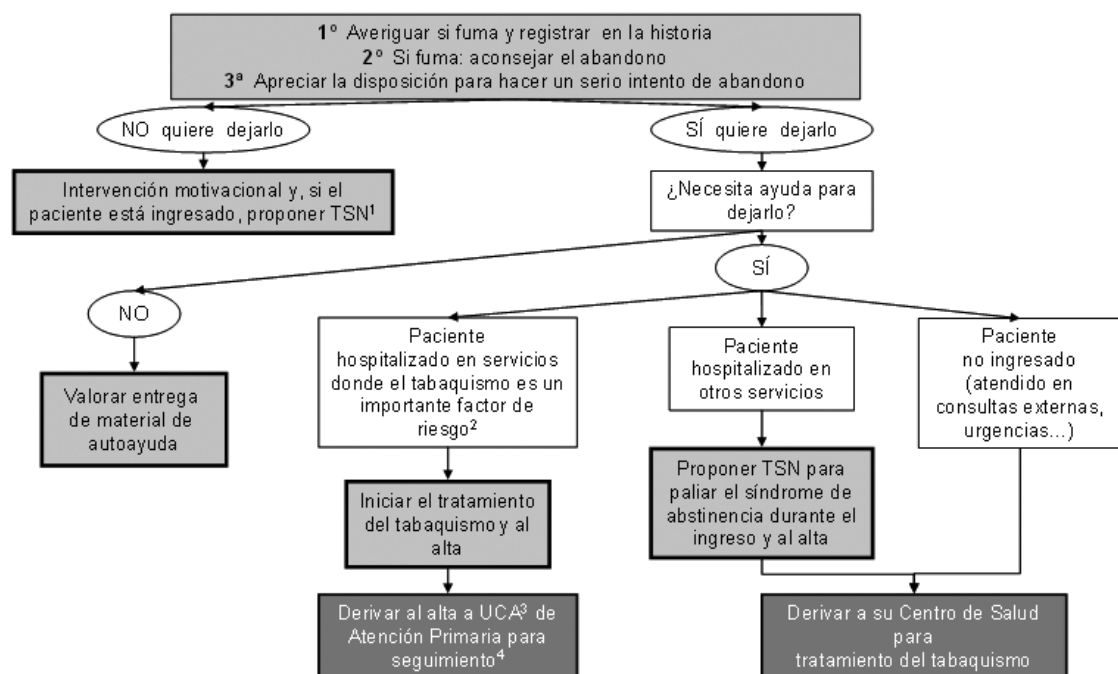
**1º** Averiguar si fuma y registrar en la historia
**2º** Si fuma: aconsejar el abandono
**3ª** Apreciar la disposición para hacer un serio intento de abandono

NO quiere dejarlo

SÍ quiere dejarlo

Intervención motivacional y, si el paciente está ingresado, proponer TSN$^1$

¿Necesita ayuda para dejarlo?

SÍ

NO

Valorar entrega de material de autoayuda

Paciente hospitalizado en servicios donde el tabaquismo es un importante factor de riesgo$^2$

Paciente hospitalizado en otros servicios

Paciente no ingresado (atendido en consultas externas, urgencias...)

Iniciar el tratamiento del tabaquismo y al alta

Proponer TSN para paliar el síndrome de abstinencia durante el ingreso y al alta

Derivar al alta a UCA$^3$ de Atención Primaria para seguimiento$^4$

Derivar a su Centro de Salud para tratamiento del tabaquismo